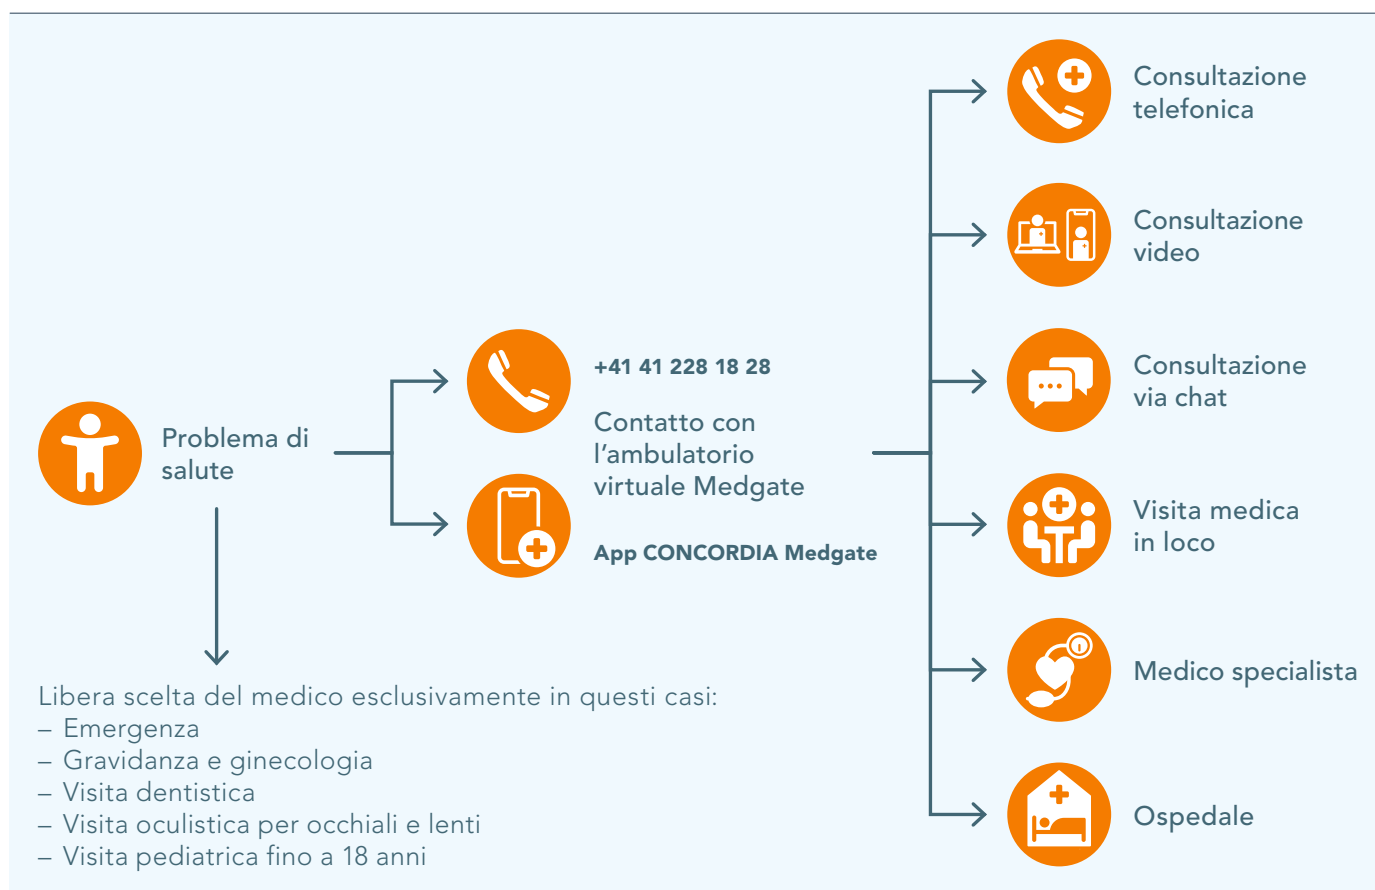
Problema di salute

+41 41 228 18 28

Contatto con l'ambulatorio virtuale Medgate

App CONCORDIA Medgate

Consultazione telefonica

Consultazione video

Consultazione via chat

Visita medica in loco

Medico specialista

Ospedale

Libera scelta del medico esclusivamente in questi casi:
– Emergenza
– Gravidanza e ginecologia
– Visita dentistica
– Visita oculistica per occhiali e lenti
– Visita pediatrica fino a 18 anni